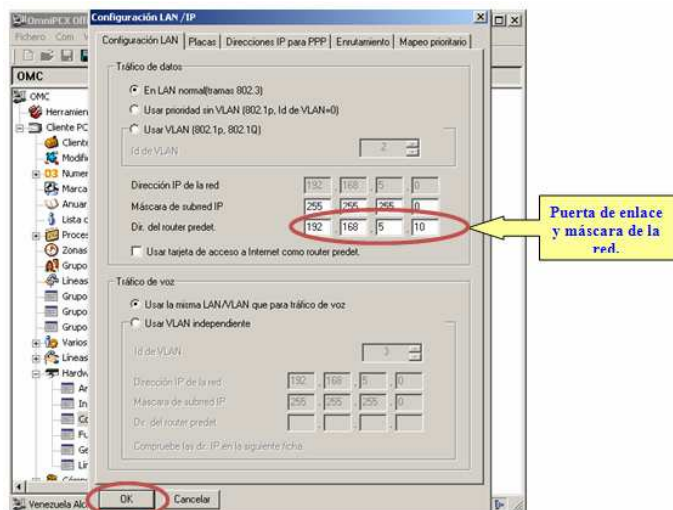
OmniPCX Off

Fichero Com V

OMC

OMC

Herramien

Cliente PC

Client

Modifi

Numer

Marca

Anuar

Lista d

Proces

Zonas

Grupo

Lineas

Grupo

Grupo

Grupo

Varios

Líneas

Hardw

Venezuela Alc

Configuración LAN /IP

Configuración LAN | Placas | Direcciones IP para PPP | Enrutamiento | Mapeo prioritario

Tráfico de datos

En LAN normal(tramas 802.3)

Usar prioridad sin VLAN (802.1p, Id de VLAN=0)

Usar VLAN (802.1p, 802.1Q)

Id de VLAN 2

Dirección IP de la red 192 . 168 . 5 . 0

Máscara de subred IP 255 . 255 . 255 . 0

Dir. del router predet. 192 . 168 . 5 . 10

Usar tarjeta de acceso a Internet como router predet.

Tráfico de voz

Usar la misma LAN/VLAN que para tráfico de voz

Usar VLAN independiente

Id de VLAN 3

Dirección IP de la red 192 . 168 . 5 . 0

Máscara de subred IP 255 . 255 . 255 . 0

Dir. del router predet.

Compruebe las dir. IP en la siguiente ficha.

OK Cancelar

Puerta de enlace y máscara de la red.